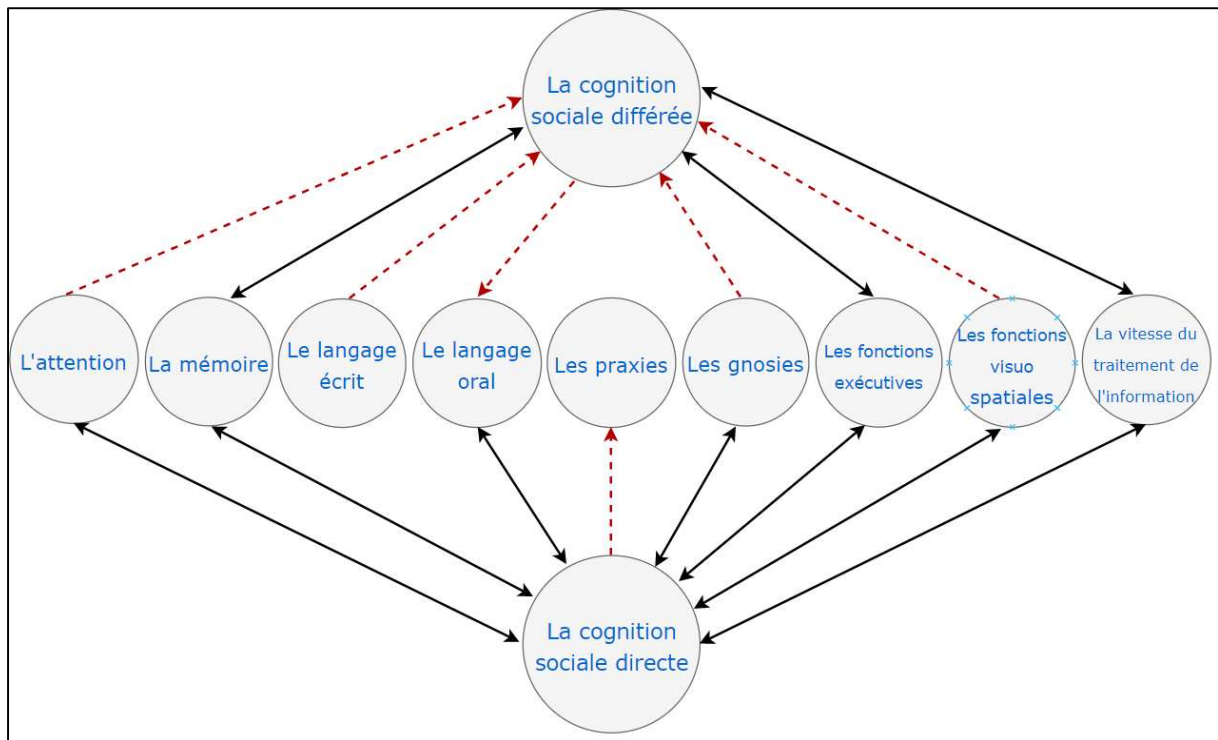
La cognition sociale différée

L'attention

La mémoire

Le langage écrit

Le langage oral

Les praxies

Les gnosies

Les fonctions exécutives

Les fonctions visuo spatiales

La vitesse du traitement de l'information

La cognition sociale directe